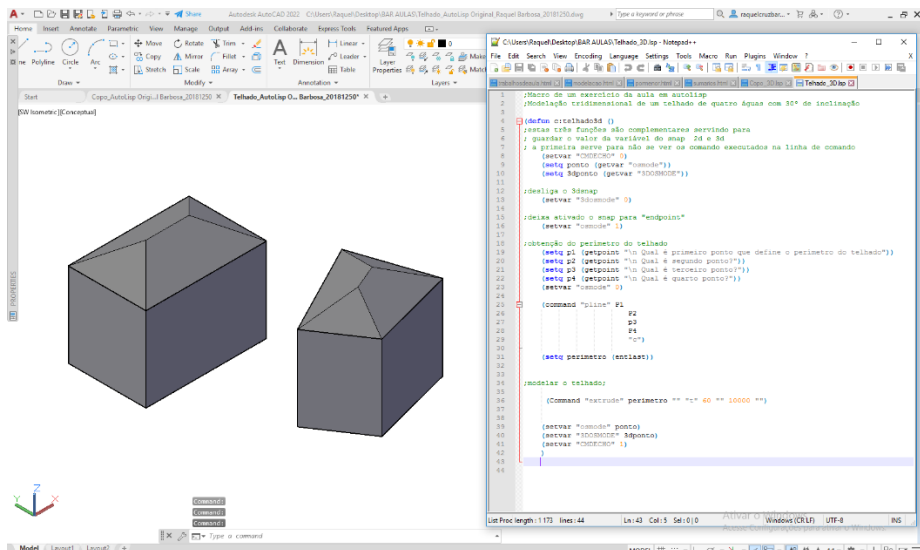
Autodesk AutoCAD 2022 C:\Users\Raquel\Desktop\BAR AULAS\Telhado_AutoLisp Original_Raquel Barbosa_20181250.dwg

Type a keyword or phrase

raquelcruzbar...

Share

Home Insert Annotate Parametric View Manage Output Add-ins Collaborate Express Tools Featured Apps

Line Polyline Circle Arc

Move Rotate Trim Copy Mirror Fillet Stretch Scale Array

Text Dimension

Linear Leader Table

Layer Properties

Draw Modify Annotation Layers

Start Copo_AutoLisp Origi...l Barbosa_20181250 Telhado_AutoLisp O... Barbosa_20181250*

[SW Isometric][Conceptual]

PROPERTIES

Command:
Command:
Command:

Type a command

Model Layout1 Layout2

C:\Users\Raquel\Desktop\BAR AULAS\Telhado_3D.lsp - Notepad++

File Edit Search View Encoding Language Settings Tools Macro Run Plugins Window ?

Telhado_3D.lsp

1 ;Macro de um exercicio da aula em autolisp
2 ;Modelação tridimensional de um telhado de quatro águas com 30º de inclinação
3
4 (defun c:telhado3d ()
5 ;estas três funções são complementares servindo para
6 ; guardar o valor da variável do snap 2d e 3d
7 ; a primeira serve para não se ver os comando executados na linha de comando
8 (setvar "CMDECHO" 0)
9 (setq ponto (getvar "osmode"))
10 (setq 3dponto (getvar "3DOSMODE"))
11
12 ;desliga o 3desnap
13 (setvar "3dosmode" 0)
14
15 ;deixa ativado o snap para "endpoint"
16 (setvar "osmode" 1)
17
18 ;obtenção do perímetro do telhado
19 (setq p1 (getpoint "\n Qual é primeiro ponto que define o perímetro do telhado"))
20 (setq p2 (getpoint "\n Qual é segundo ponto?"))
21 (setq p3 (getpoint "\n Qual é terceiro ponto?"))
22 (setq p4 (getpoint "\n Qual é quarto ponto?"))
23 (setvar "osmode" 0)
24
25 (command "pline" P1
26 P2
27 p3
28 P4
29 "c")
30
31 (setq perimetro (entlast))
32
33
34 ;modelar o telhado;
35
36 (Command "extrude" perimetro "" "t" 60 "" 10000 "")
37
38
39 (setvar "osmode" ponto)
40 (setvar "3DOSMODE" 3dponto)
41 (setvar "CMDECHO" 1)
42 )
43
44

Lisp Proc length : 1 173 lines : 44 Ln : 43 Col : 5 Sel : 0 | 0 Windows (CR LF) UTF-8 INS

Ativar o Windows